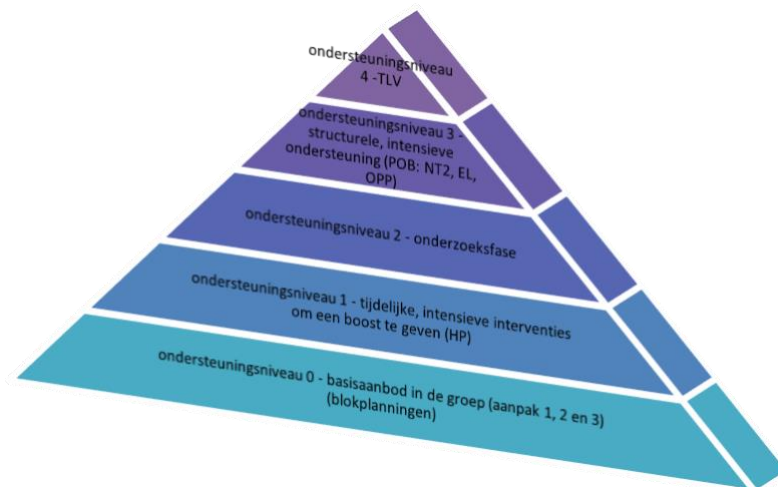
ondersteuningsniveau 4 -TLV

ondersteuningsniveau 3 - structurele, intensieve ondersteuning (POB: NT2, EL, OPP)

ondersteuningsniveau 2 - onderzoeksfase

ondersteuningsniveau 1 - tijdelijke, intensieve interventies om een boost te geven (HP)

ondersteuningsniveau 0 - basisaanbod in de groep (aanpak 1, 2 en 3) (blokplanningen)